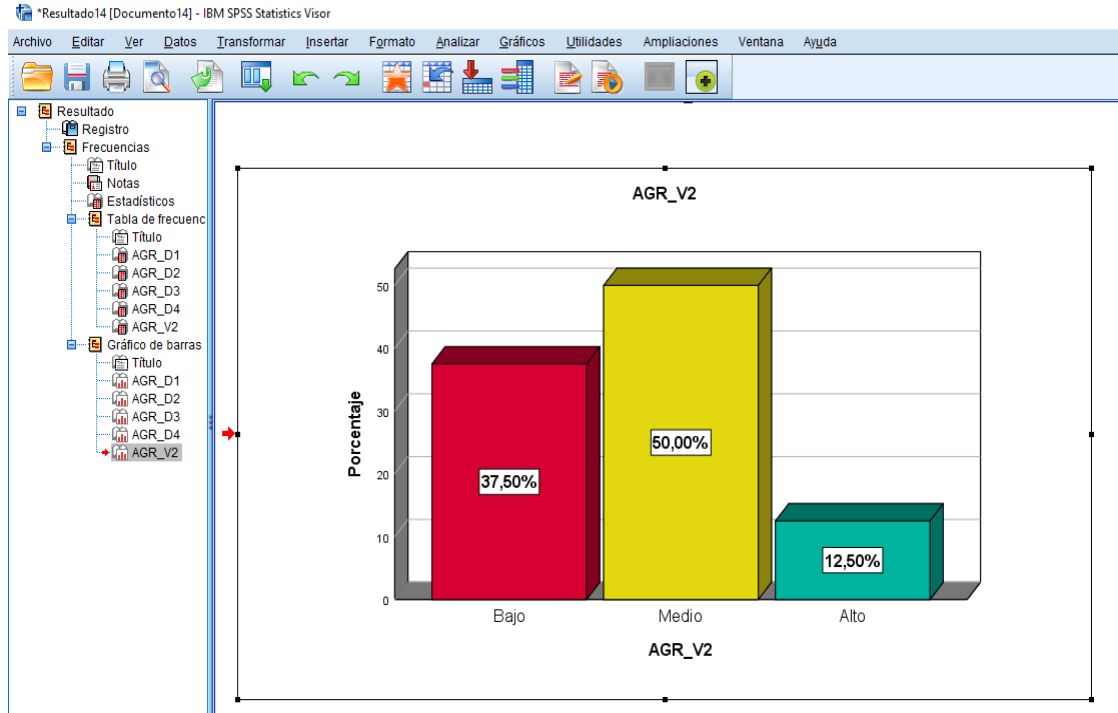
*Resultado14 [Documento14] - IBM SPSS Statistics Visor

Archivo Editar Ver Datos Transformar Insertar Formato Analizar Gráficos Utilidades Ampliaciones Ventana Ayuda

Resultado
Registro
Frecuencias
Título
Notas
Estadísticos
Tabla de frecuenc
Título
AGR_D1
AGR_D2
AGR_D3
AGR_D4
AGR_V2
Gráfico de barras
Título
AGR_D1
AGR_D2
AGR_D3
AGR_D4
AGR_V2

AGR_V2

Porcentaje

50
40
30
20
10
0

37,50%
50,00%
12,50%

Bajo
Medio
Alto

AGR_V2